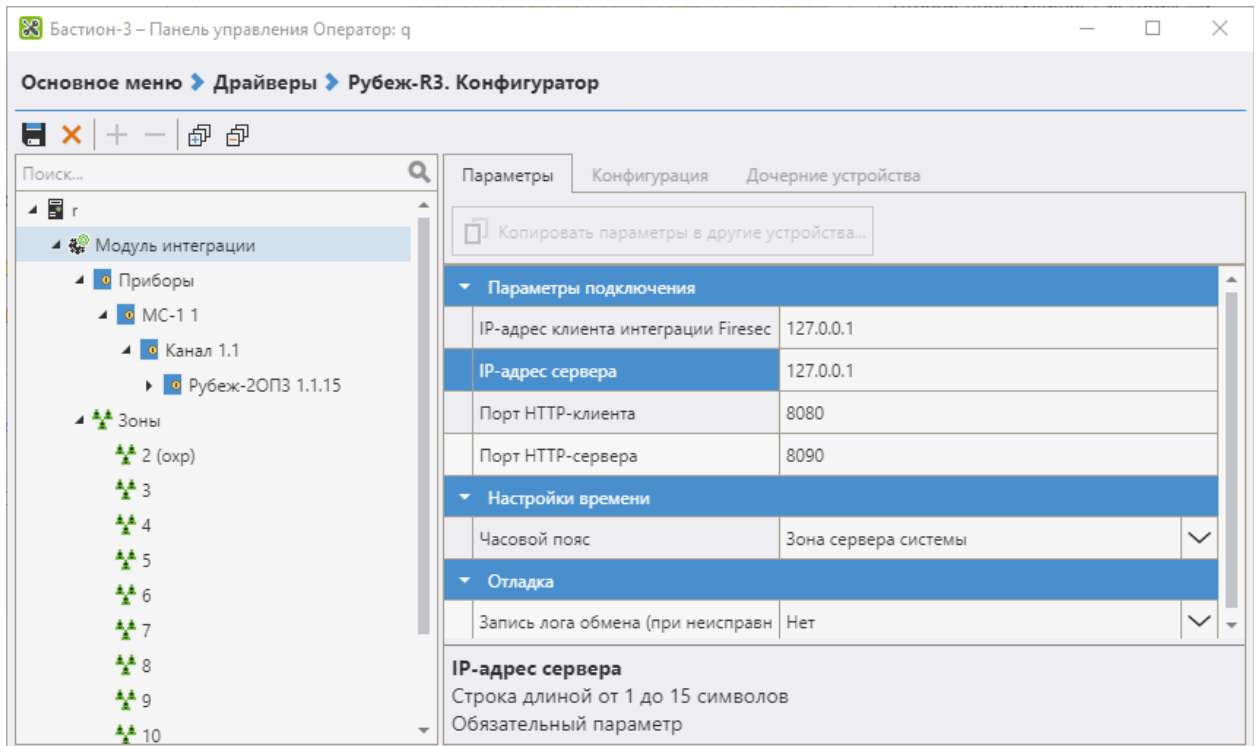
Бастион-3 – Панель управления Оператор: q

Основное меню > Драйверы > Рубеж-R3. Конфигуратор

Поиск...

r
Модуль интеграции
Приборы
МС-1 1
Канал 1.1
Рубеж-2ОП3 1.1.15
Зоны
2 (охр)
3
4
5
6
7
8
9
10

Параметры | Конфигурация | Дочерние устройства

Копировать параметры в другие устройства...

Параметры подключения

| | |
|---|---|
| IP-адрес клиента интеграции Firesec | 127.0.0.1 |
| IP-адрес сервера | 127.0.0.1 |
| Порт HTTP-клиента | 8080 |
| Порт HTTP-сервера | 8090 |

Настройки времени

| | |
|---|---|
| Часовой пояс | Зона сервера системы |

Отладка

| | |
|---|---|
| Запись лога обмена (при неисправн | Нет |

IP-адрес сервера
Строка длиной от 1 до 15 символов
Обязательный параметр